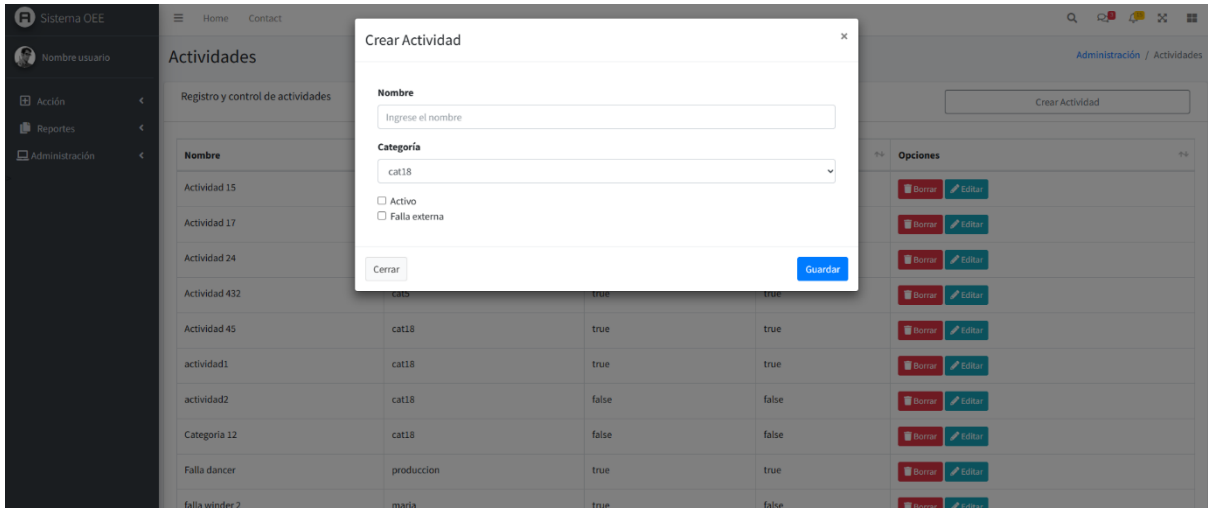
Sistema OEE

Home Contact

Nombre usuario

Acción
Reportes
Administración

Actividades

Administración / Actividades

Registro y control de actividades

Crear Actividad

Crear Actividad ×

Nombre
Ingrese el nombre

Categoría
cat18

☐ Activo
☐ Falla externa

Cerrar
Guardar

| Nombre | | | | Opciones |
|---|---|---|---|---|
| Actividad 15 | | | | Borrar Editar |
| Actividad 17 | | | | Borrar Editar |
| Actividad 24 | | | | Borrar Editar |
| Actividad 432 | cat5 | true | true | Borrar Editar |
| Actividad 45 | cat18 | true | true | Borrar Editar |
| actividad1 | cat18 | true | true | Borrar Editar |
| actividad2 | cat18 | false | false | Borrar Editar |
| Categoria 12 | cat18 | false | false | Borrar Editar |
| Falla dancer | produccion | true | true | Borrar Editar |
| falla winder 2 | maria | true | false | Borrar Editar |